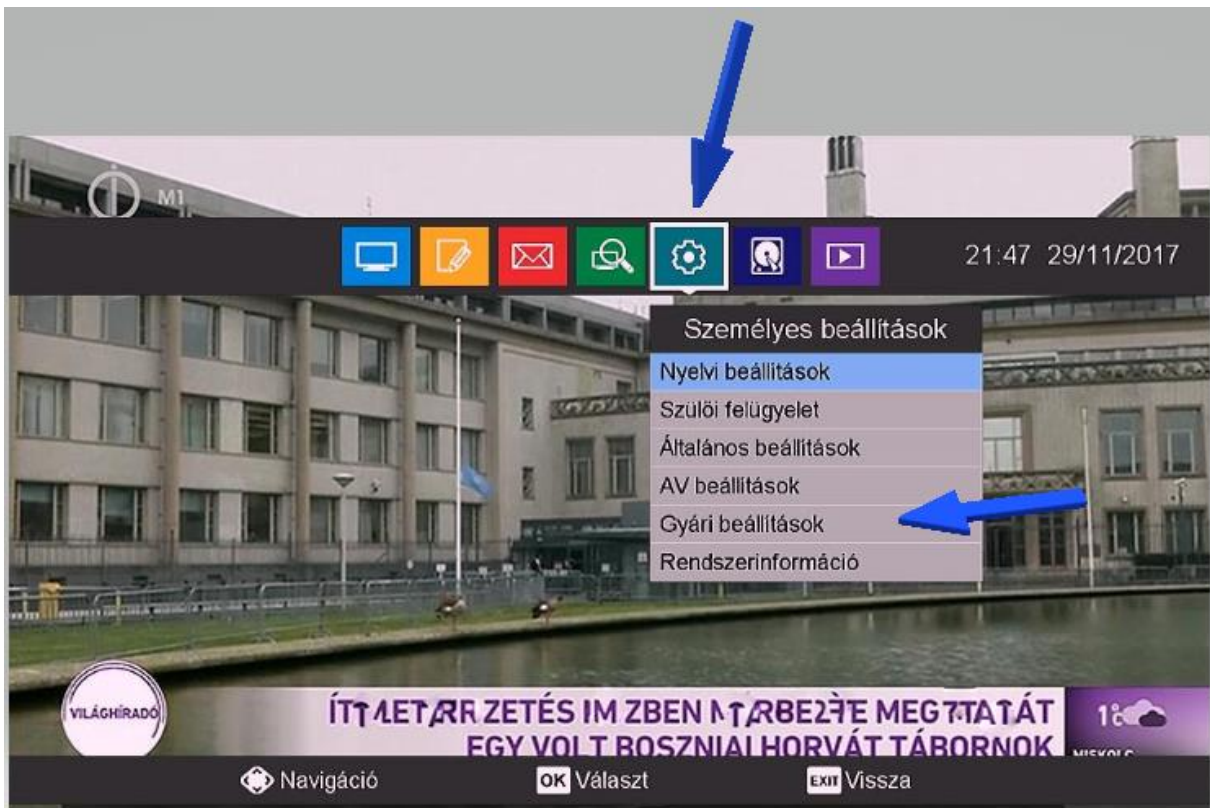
M1

21:47 29/11/2017

Személyes beállítások
Nyelvi beállítások
Szülői felügyelet
Általános beállítások
AV beállítások
Gyári beállítások
Rendszerinformáció

VILÁGHÍRADÓ
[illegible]
EGY VOLT BOSZNIAI HORVÁT TÁBORNOK
1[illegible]
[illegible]

Navigáció
OK Választ
EXIT Vissza